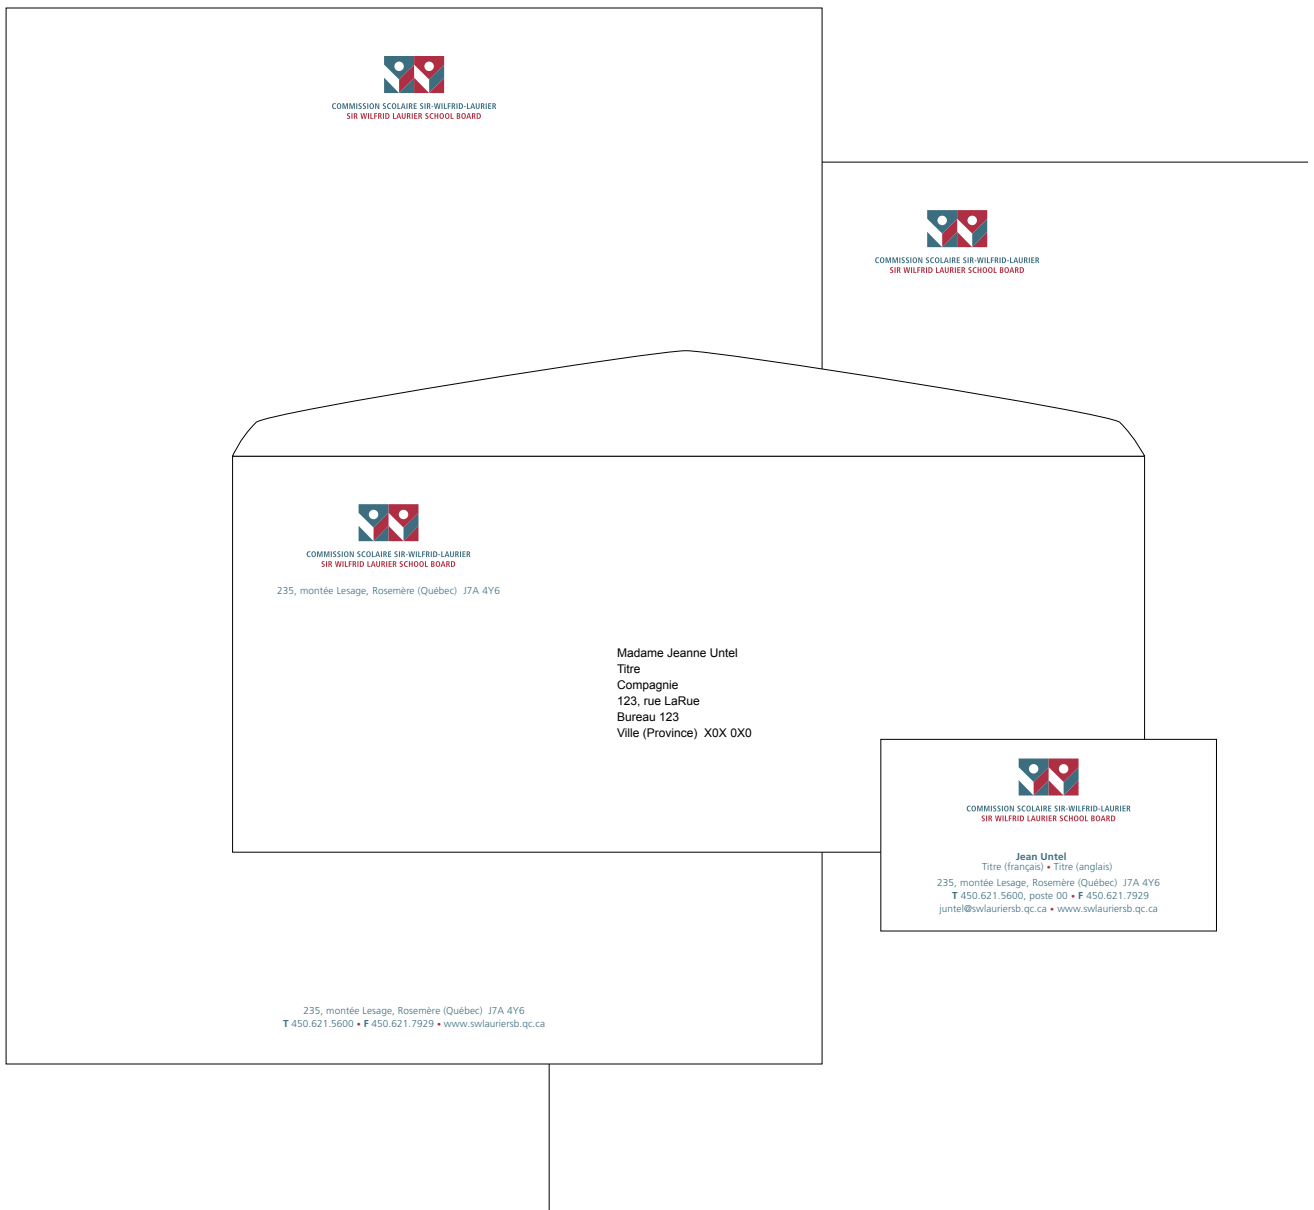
COMMISSION SCOLAIRE SIR-WILFRID-LAURIER
SIR WILFRID LAURIER SCHOOL BOARD

COMMISSION SCOLAIRE SIR-WILFRID-LAURIER
SIR WILFRID LAURIER SCHOOL BOARD

COMMISSION SCOLAIRE SIR-WILFRID-LAURIER
SIR WILFRID LAURIER SCHOOL BOARD

235, montée Lesage, Rosemère (Québec) J7A 4Y6

Madame Jeanne Untel
Titre
Compagnie
123, rue LaRue
Bureau 123
Ville (Province) X0X 0X0

COMMISSION SCOLAIRE SIR-WILFRID-LAURIER
SIR WILFRID LAURIER SCHOOL BOARD

Jean Untel
Titre (français) • Titre (anglais)
235, montée Lesage, Rosemère (Québec) J7A 4Y6
T 450.621.5600, poste 00 • F 450.621.7929
juntel@swlauriersb.qc.ca • www.swlauriersb.qc.ca

235, montée Lesage, Rosemère (Québec) J7A 4Y6
T 450.621.5600 • F 450.621.7929 • www.swlauriersb.qc.ca